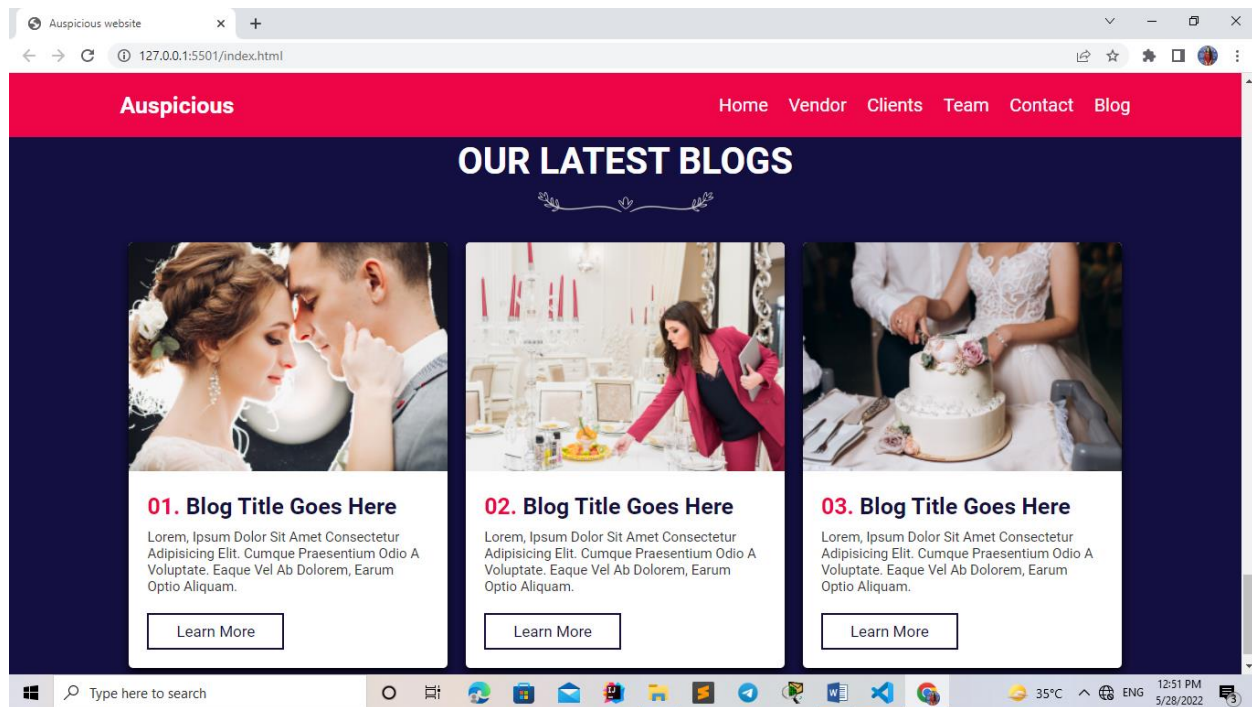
Auspicious website
127.0.0.1:5501/index.html

Auspicious

Home Vendor Clients Team Contact Blog

OUR LATEST BLOGS

01. Blog Title Goes Here

Lorem, Ipsum Dolor Sit Amet Consectetur Adipisicing Elit. Cumque Praesentium Odio A Voluptate. Eaque Vel Ab Dolorem, Earum Optio Aliquam.

Learn More

02. Blog Title Goes Here

Lorem, Ipsum Dolor Sit Amet Consectetur Adipisicing Elit. Cumque Praesentium Odio A Voluptate. Eaque Vel Ab Dolorem, Earum Optio Aliquam.

Learn More

03. Blog Title Goes Here

Lorem, Ipsum Dolor Sit Amet Consectetur Adipisicing Elit. Cumque Praesentium Odio A Voluptate. Eaque Vel Ab Dolorem, Earum Optio Aliquam.

Learn More

Type here to search

35°C ENG 12:51 PM 5/28/2022 3